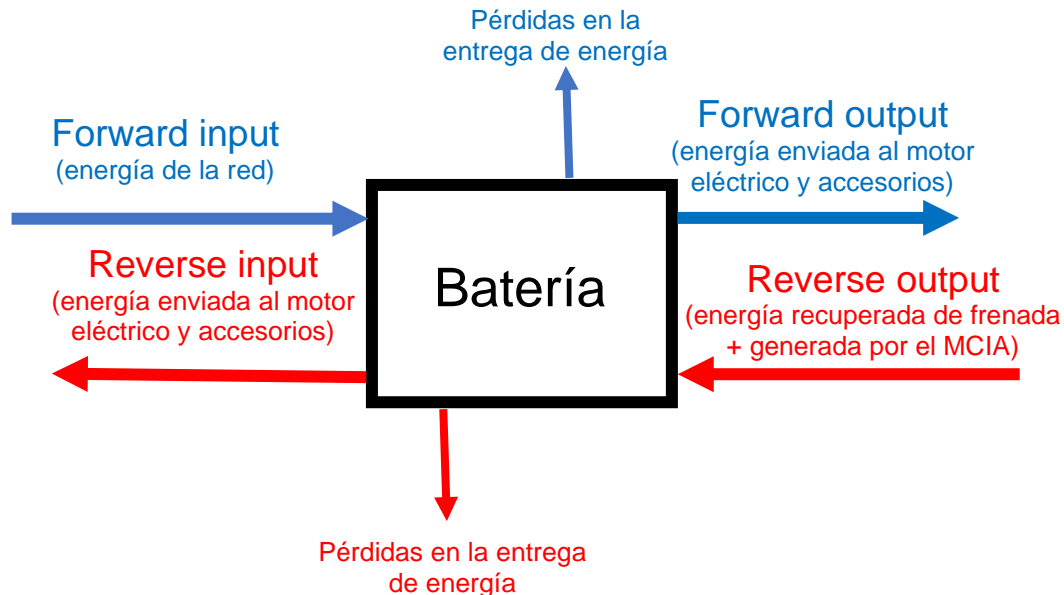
Pérdidas en la entrega de energía

Forward input
(energía de la red)

Forward output
(energía enviada al motor eléctrico y accesorios)

Batería

Reverse input
(energía enviada al motor eléctrico y accesorios)

Reverse output
(energía recuperada de frenada + generada por el MCIA)

Pérdidas en la entrega de energía